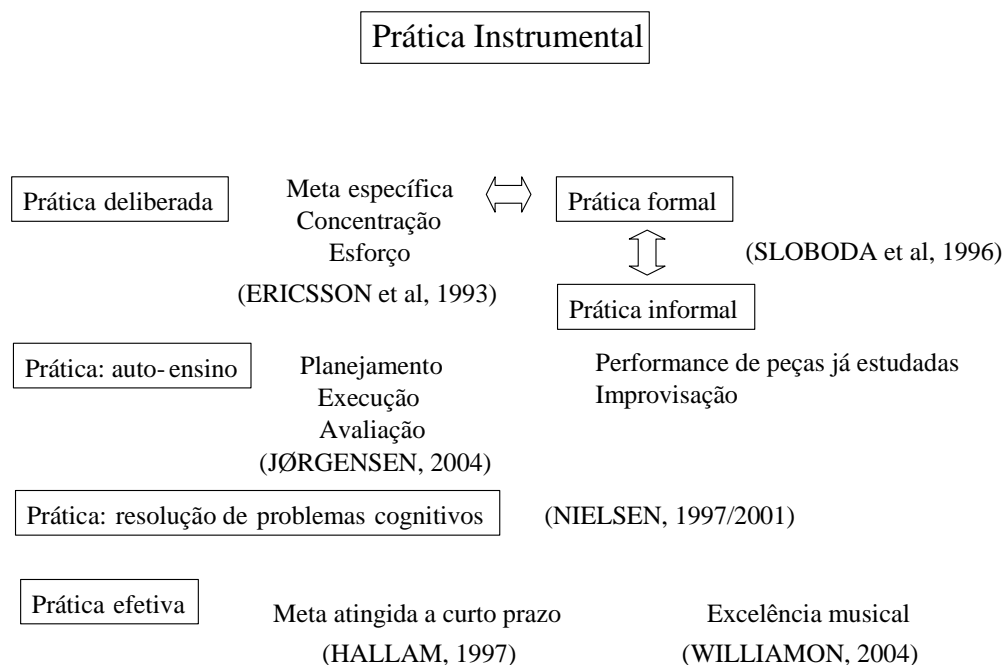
Prática Instrumental

Prática deliberada

Meta específica
Concentração
Esforço

(ERICSSON et al, 1993)

Prática formal

Prática informal

(SLOBODA et al, 1996)

Prática: auto-ensino

Planejamento
Execução
Avaliação
(JØRGENSEN, 2004)

Performance de peças já estudadas
Improvisação

Prática: resolução de problemas cognitivos

(NIELSEN, 1997/2001)

Prática efetiva

Meta atingida a curto prazo
(HALLAM, 1997)

Excelência musical
(WILLIAMON, 2004)